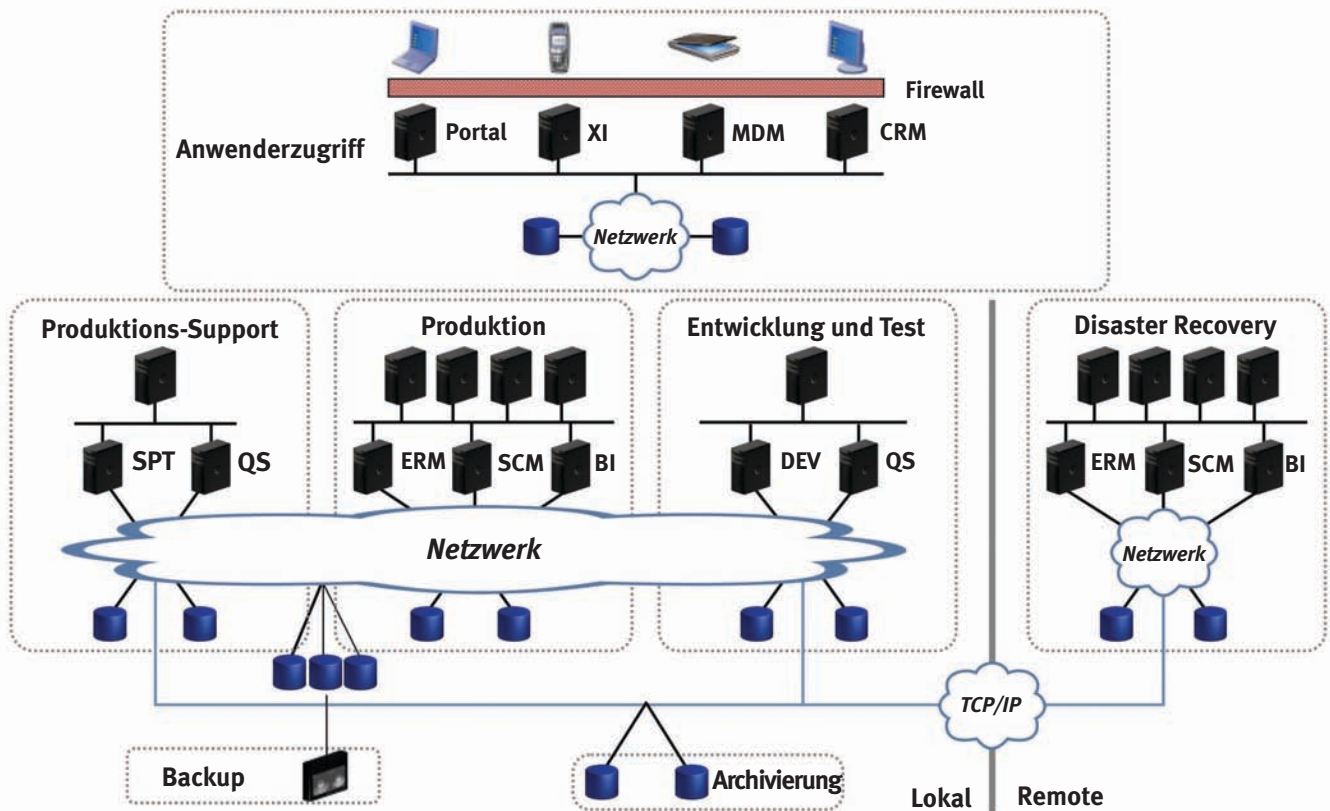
Firewall

Anwenderzugriff

Portal

XI

MDM

CRM

Netzwerk

Produktions-Support

SPT

QS

Produktion

ERM

SCM

BI

Entwicklung und Test

DEV

QS

Disaster Recovery

ERM

SCM

BI

Netzwerk

Netzwerk

TCP/IP

Backup

Archivierung

Lokal

Remote